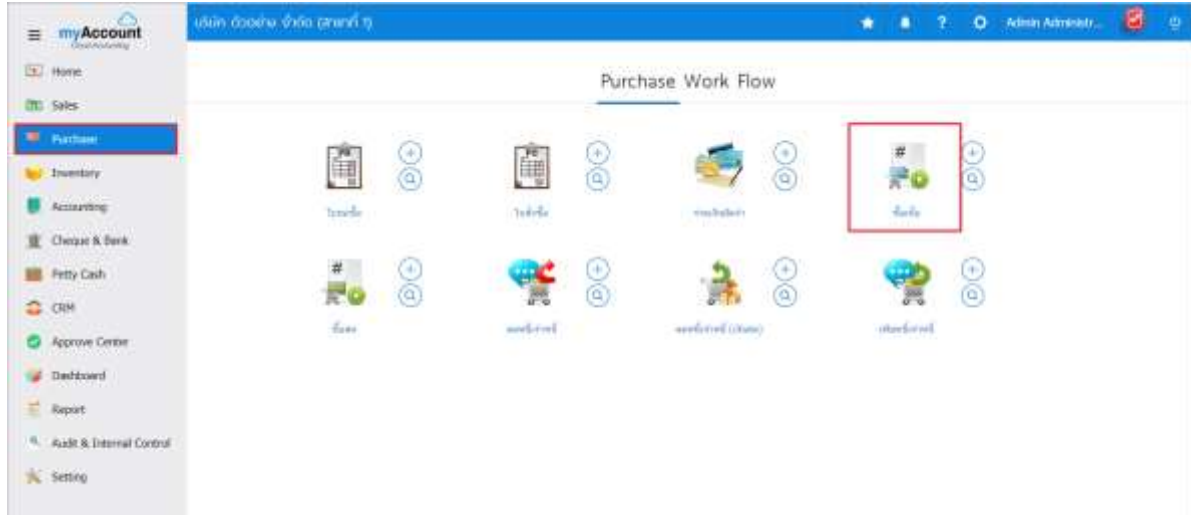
myAccount

บริษัท ตัวอย่าง จำกัด (สาขาที่ 1)

Admin Administr...

Home
Sales
Purchase
Inventory
Accounting
Cheque & Bank
Petty Cash
CRM
Approve Center
Dashboard
Report
Audit & Internal Control
Setting

Purchase Work Flow

ใบขอซื้อ
ใบสั่งซื้อ
รายการซื้อสินค้า
ซื้อเชื่อ
ซื้อสด
ลดหนี้รับคืนสินค้า
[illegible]
เพิ่มหนี้รับคืนสินค้า